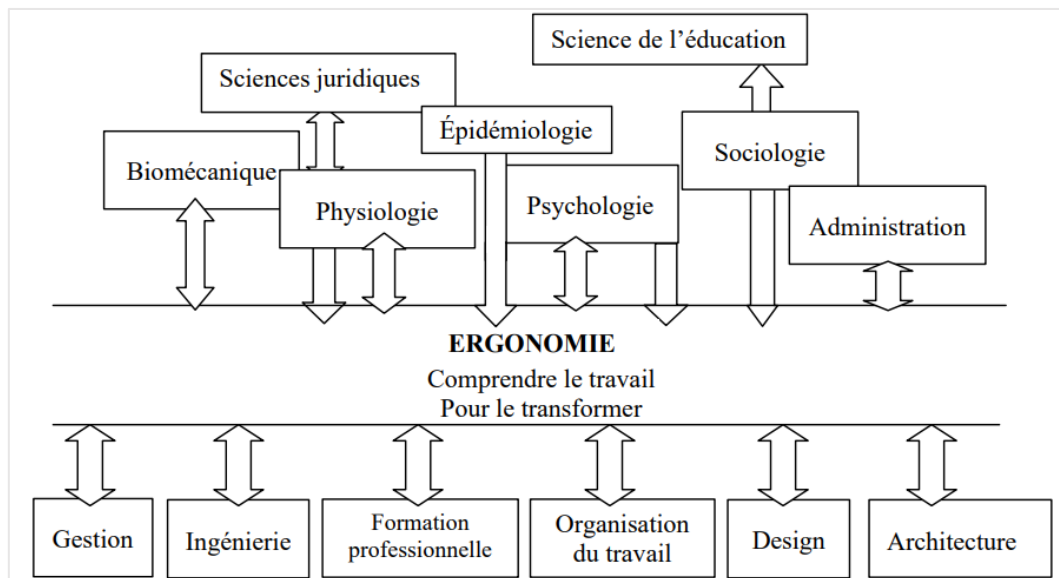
Science de l'éducation

Sciences juridiques

Épidémiologie

Biomécanique

Sociologie

Physiologie

Psychologie

Administration

ERGONOMIE
Comprendre le travail
Pour le transformer

Gestion

Ingénierie

Formation professionnelle

Organisation du travail

Design

Architecture